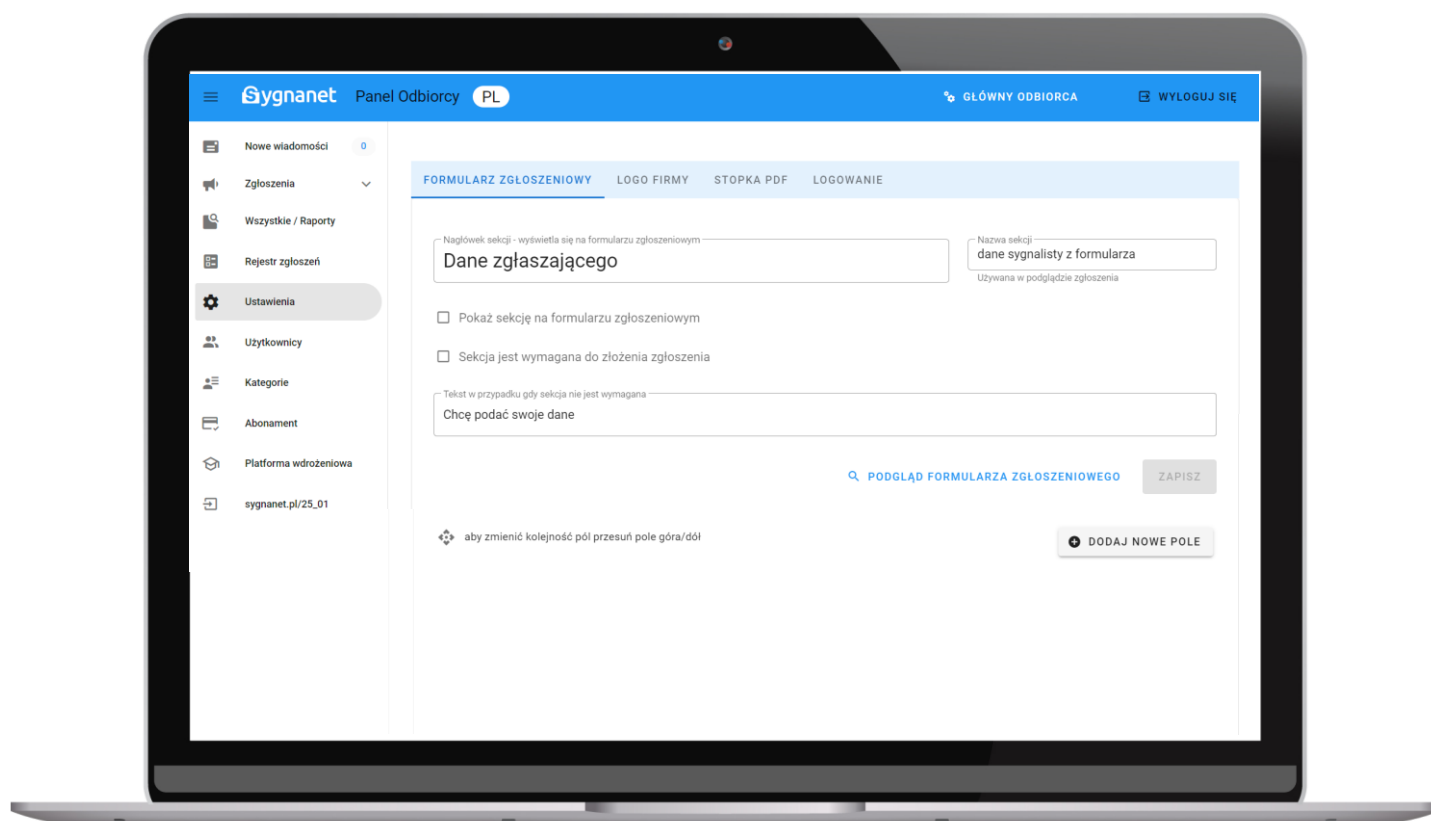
Sygnanet Panel Odbiorcy PL

GŁÓWNY ODBIORCA

WYLOGUJ SIĘ

Nowe wiadomości 0

Zgłoszenia

Wszystkie / Raporty

Rejestr zgłoszeń

Ustawienia

Użytkownicy

Kategorie

Abonament

Platforma wdrożeniowa

sygnanet.pl/25_01

FORMULARZ ZGŁOSZENIOWY LOGO FIRMY STOPKA PDF LOGOWANIE

Nagłówek sekcji - wyświetla się na formularzu zgłoszeniowym
Dane zgłaszającego

Nazwa sekcji
dane sygnalisty z formularza
Używana w podglądzie zgłoszenia

Pokaż sekcję na formularzu zgłoszeniowym

Sekcja jest wymagana do złożenia zgłoszenia

Tekst w przypadku gdy sekcja nie jest wymagana
Chcę podać swoje dane

PODGLĄD FORMULARZA ZGŁOSZENIOWEGO

ZAPISZ

aby zmienić kolejność pól przesuń pole góra/dół

DODAJ NOWE POLE